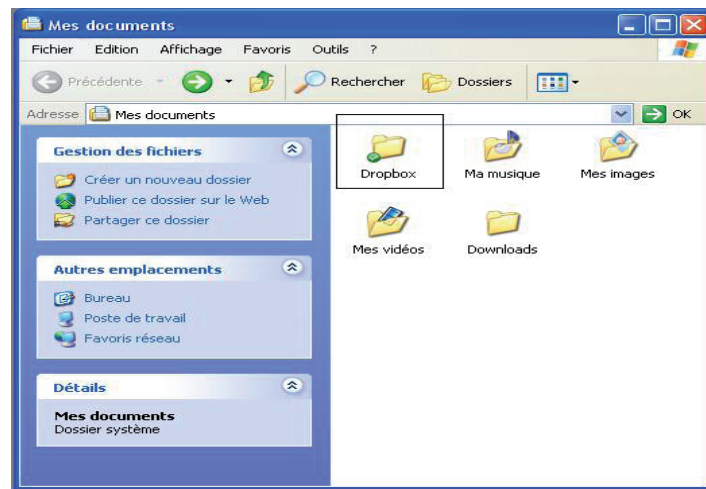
Mes documents

Fichier Edition Affichage Favoris Outils ?

Précédente Rechercher Dossiers

Adresse Mes documents OK

Gestion des fichiers

Créer un nouveau dossier
Publier ce dossier sur le Web
Partager ce dossier

Autres emplacements

Bureau
Poste de travail
Favoris réseau

Détails

Mes documents
Dossier système

Dropbox Ma musique Mes images

Mes vidéos Downloads